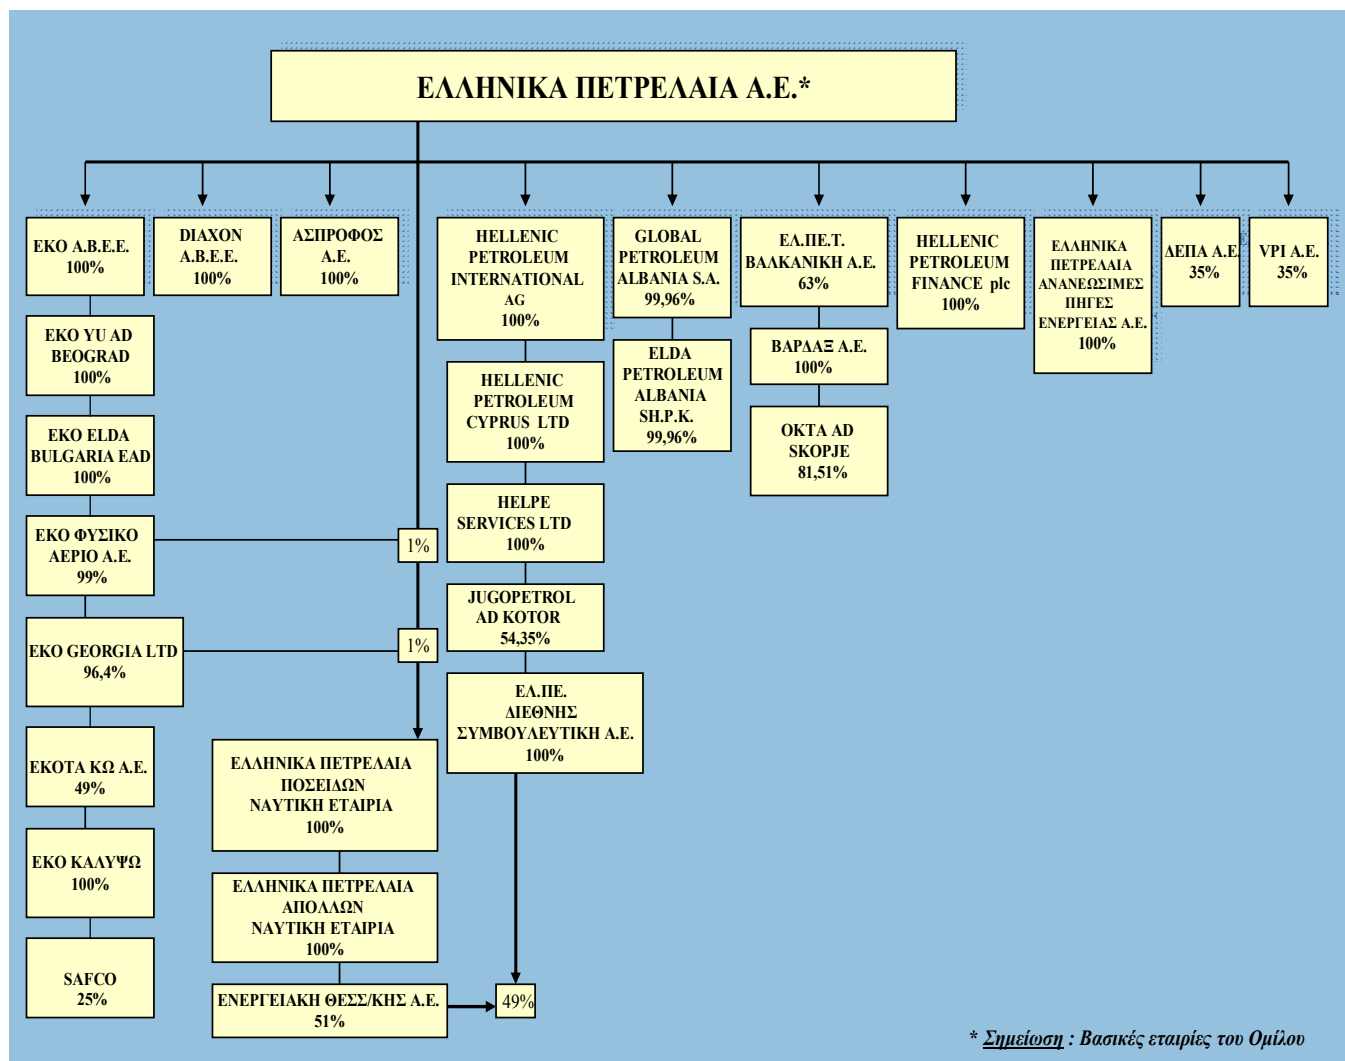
ΕΛΛΗΝΙΚΑ ΠΕΤΡΕΛΑΙΑ Α.Ε.*

ΕΚΟ Α.Β.Ε.Ε. 100%

DIAXON A.B.E.E. 100%

ΑΣΠΡΟΦΟΣ Α.Ε. 100%

HELLENIC PETROLEUM INTERNATIONAL AG 100%

GLOBAL PETROLEUM ALBANIA S.A. 99,96%

ΕΛ.ΠΕ.Τ. ΒΑΛΚΑΝΙΚΗ Α.Ε. 63%

HELLENIC PETROLEUM FINANCE plc 100%

ΕΛΛΗΝΙΚΑ ΠΕΤΡΕΛΑΙΑ ΑΝΑΝΕΩΣΙΜΕΣ ΠΗΓΕΣ ΕΝΕΡΓΕΙΑΣ Α.Ε. 100%

ΔΕΠΑ Α.Ε. 35%

VPI A.E. 35%

EKO YU AD BEOGRAD 100%

EKO ELDA BULGARIA EAD 100%

ΕΚΟ ΦΥΣΙΚΟ ΑΕΡΙΟ Α.Ε. 99%

1%

EKO GEORGIA LTD 96,4%

1%

ΕΚΟΤΑ ΚΩ Α.Ε. 49%

ΕΚΟ ΚΑΛΥΨΩ 100%

SAFCO 25%

HELLENIC PETROLEUM CYPRUS LTD 100%

HELPE SERVICES LTD 100%

JUGOPETROL AD KOTOR 54,35%

ΕΛ.ΠΕ. ΔΙΕΘΝΗΣ ΣΥΜΒΟΥΛΕΥΤΙΚΗ Α.Ε. 100%

ELDA PETROLEUM ALBANIA SH.P.K. 99,96%

ΒΑΡΔΑΞ Α.Ε. 100%

OKTA AD SKOPJE 81,51%

ΕΛΛΗΝΙΚΑ ΠΕΤΡΕΛΑΙΑ ΠΟΣΕΙΔΩΝ ΝΑΥΤΙΚΗ ΕΤΑΙΡΙΑ 100%

ΕΛΛΗΝΙΚΑ ΠΕΤΡΕΛΑΙΑ ΑΠΟΛΛΩΝ ΝΑΥΤΙΚΗ ΕΤΑΙΡΙΑ 100%

ΕΝΕΡΓΕΙΑΚΗ ΘΕΣΣ/ΚΗΣ Α.Ε. 51%

49%

* Σημείωση : Βασικές εταιρίες του Ομίλου